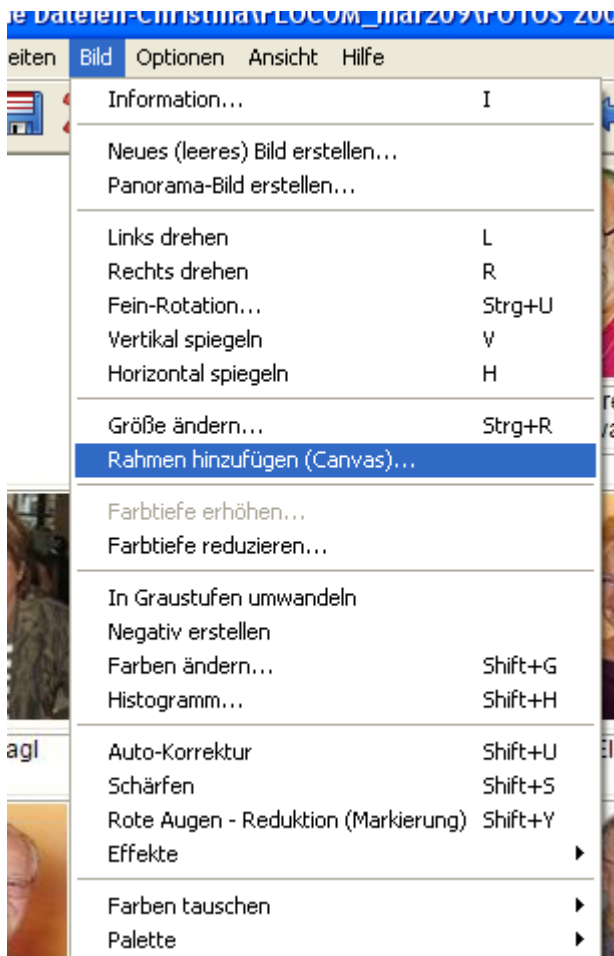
e Dateien-Christina\FLOCOM_mar209\FOTOS 200

eiten Bild Optionen Ansicht Hilfe

Information... I

Neues (leeres) Bild erstellen...
Panorama-Bild erstellen...

Links drehen L
Rechts drehen R
Fein-Rotation... Strg+U
Vertikal spiegeln V
Horizontal spiegeln H

Größe ändern... Strg+R
Rahmen hinzufügen (Canvas)...

Farbtiefe erhöhen...
Farbtiefe reduzieren...

In Graustufen umwandeln
Negativ erstellen
Farben ändern... Shift+G
Histogramm... Shift+H

Auto-Korrektur Shift+U
Schärfen Shift+S
Rote Augen - Reduktion (Markierung) Shift+Y
Effekte

Farben tauschen
Palette

re
va
agl
El